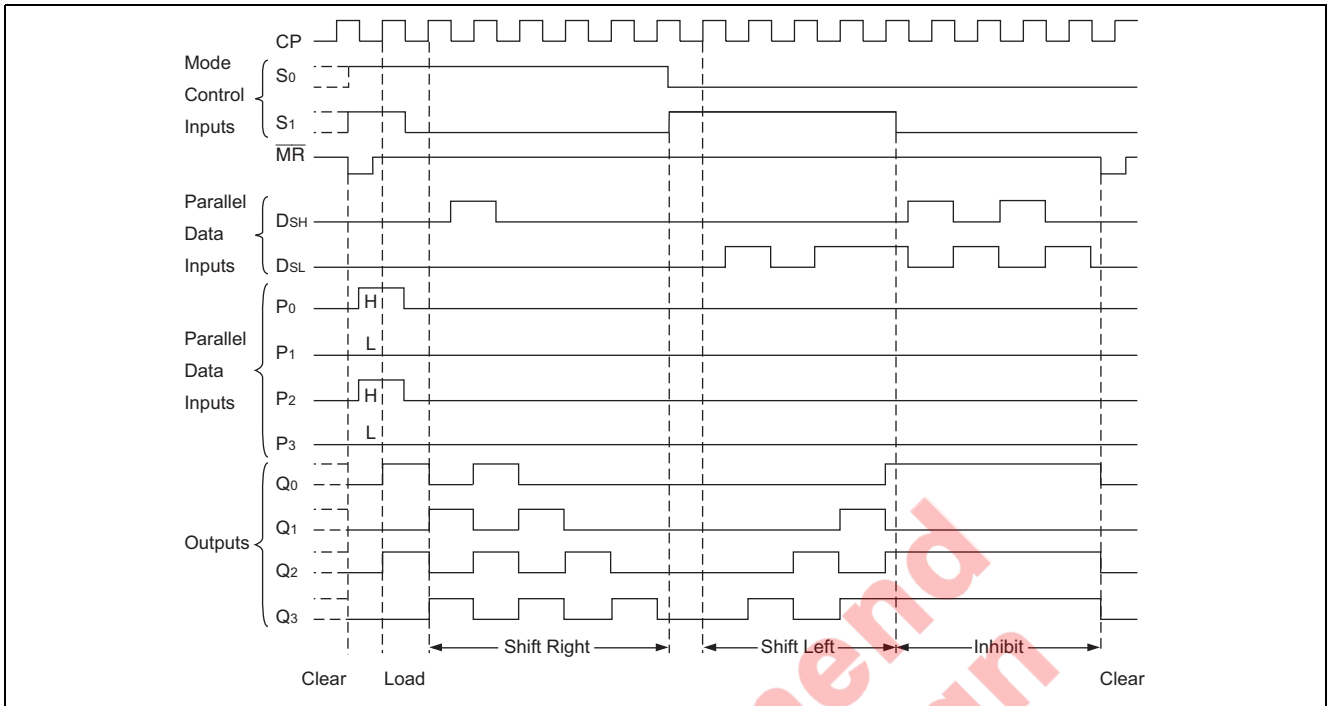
CP

Mode Control Inputs

$S_0$

$S_1$

$\overline{MR}$

Parallel Data Inputs

$D_{SH}$

$D_{SL}$

$P_0$

H

Parallel Data Inputs

$P_1$

L

$P_2$

H

$P_3$

L

Outputs

$Q_0$

$Q_1$

$Q_2$

$Q_3$

Shift Right

Shift Left

Inhibit

Clear

Load

Clear

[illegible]